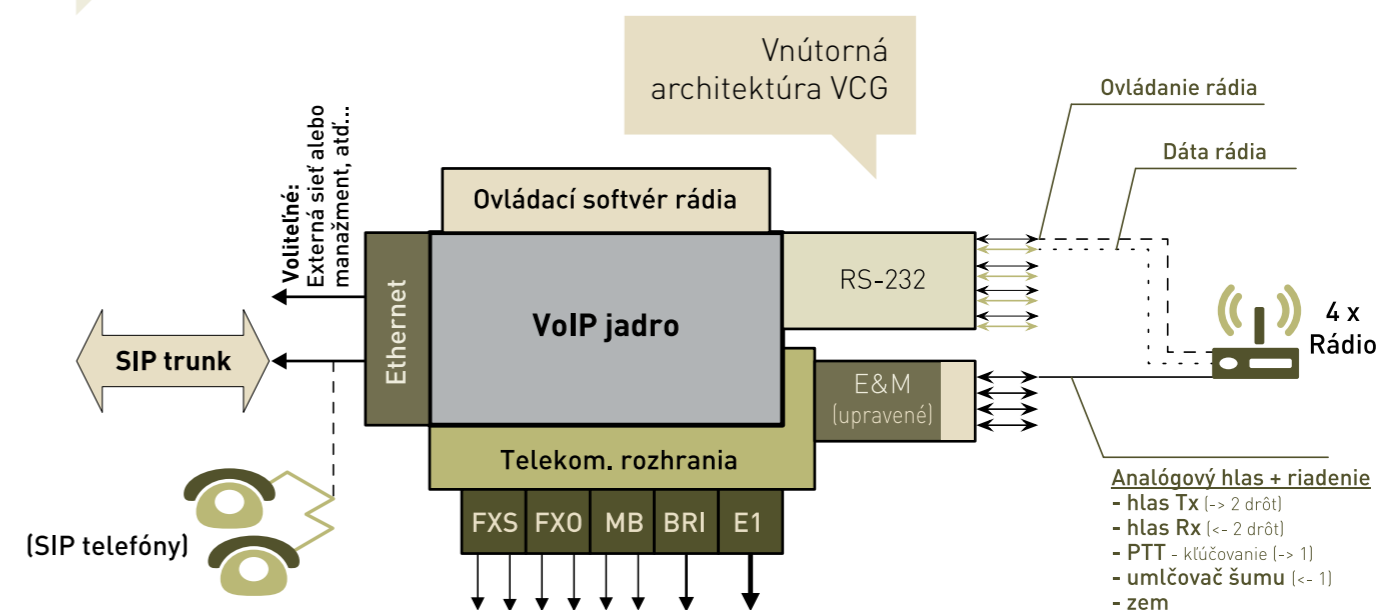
Vnútorná architektúra VCG

Ovládanie rádia

Dáta rádia

Voliteľné: Externá sieť alebo manažment, atď...

Ovládací softvér rádia

Ethernet

VoIP jadro

RS-232

4 x Rádio

SIP trunk

E&M (upravené)

Telekom. rozhrania

FXS FXO MB BRI E1

(SIP telefóny)

Analógový hlas + riadenie
- hlas Tx (-> 2 drôt)
- hlas Rx (<- 2 drôt)
- PTT - kľúčovanie (-> 1)
- umlčovač šumu (<- 1)
- zem